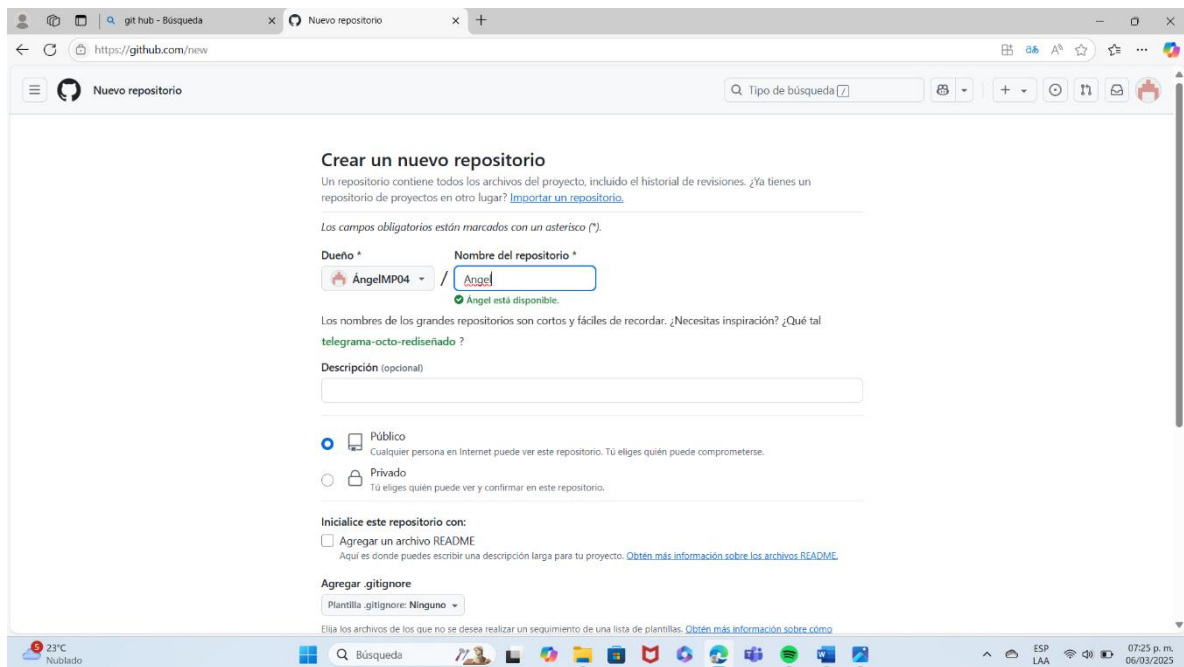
git hub - Búsqueda
Nuevo repositorio
https://github.com/new

Nuevo repositorio
Tipo de búsqueda /

Crear un nuevo repositorio
Un repositorio contiene todos los archivos del proyecto, incluido el historial de revisiones. ¿Ya tienes un repositorio de proyectos en otro lugar? Importar un repositorio.

Los campos obligatorios están marcados con un asterisco (*).

Dueño *
ÁngelMP04
/
Nombre del repositorio *
Angel
Ángel está disponible.

Los nombres de los grandes repositorios son cortos y fáciles de recordar. ¿Necesitas inspiración? ¿Qué tal telegrama-octo-rediseñado ?

Descripción (opcional)

Público
Cualquier persona en Internet puede ver este repositorio. Tú eliges quién puede comprometerse.

Privado
Tú eliges quién puede ver y confirmar en este repositorio.

Inicialice este repositorio con:
Agregar un archivo README
Aquí es donde puedes escribir una descripción larga para tu proyecto. Obtén más información sobre los archivos README.

Agregar .gitignore
Plantilla .gitignore: Ninguno

Elija los archivos de los que no se desea realizar un seguimiento de una lista de plantillas. Obtén más información sobre cómo

23°C
Nublado
Búsqueda
ESP
LAA
07:25 p. m.
06/03/2025